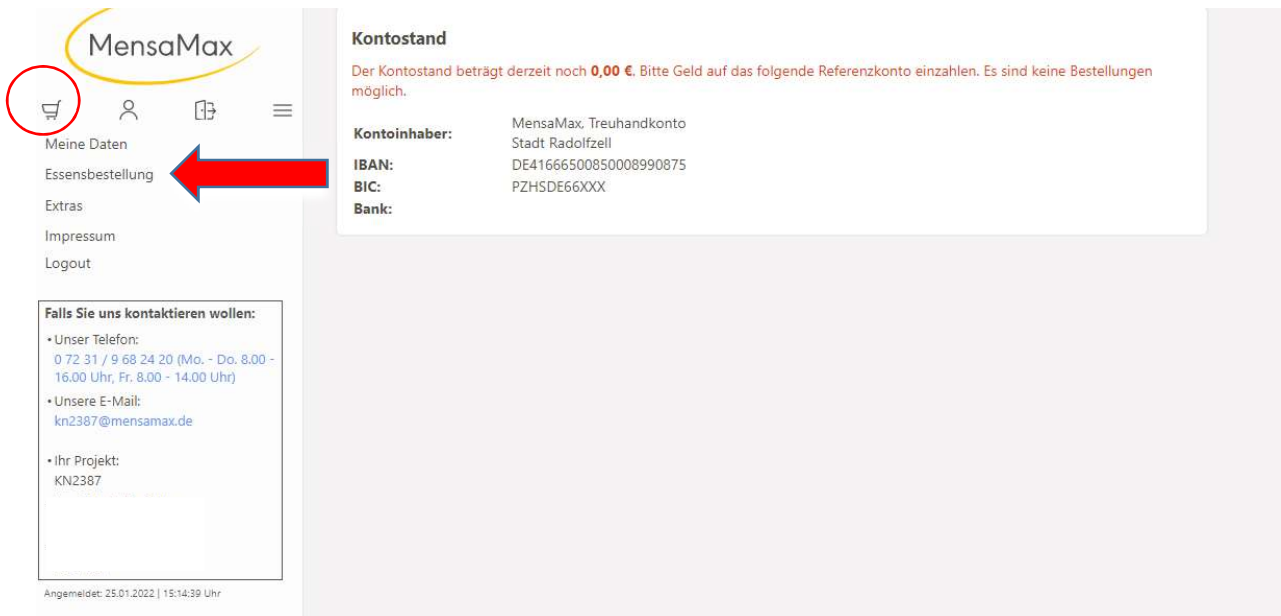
MensaMax

Meine Daten
Essensbestellung
Extras
Impressum
Logout

Falls Sie uns kontaktieren wollen:
• Unser Telefon:
0 72 31 / 9 68 24 20 (Mo. - Do. 8.00 - 16.00 Uhr, Fr. 8.00 - 14.00 Uhr)
• Unsere E-Mail:
kn2387@mensamax.de

• Ihr Projekt:
KN2387

Angemeldet: 25.01.2022 | 15:14:39 Uhr

Kontostand

Der Kontostand beträgt derzeit noch **0,00 €**. Bitte Geld auf das folgende Referenzkonto einzahlen. Es sind keine Bestellungen möglich.

| | |
|---|---|
| Kontoinhaber: | MensaMax, Treuhandkonto Stadt Radolfzell |
| IBAN: | DE41666500850008990875 |
| BIC: | PZHSDE66XXX |
| Bank: | |